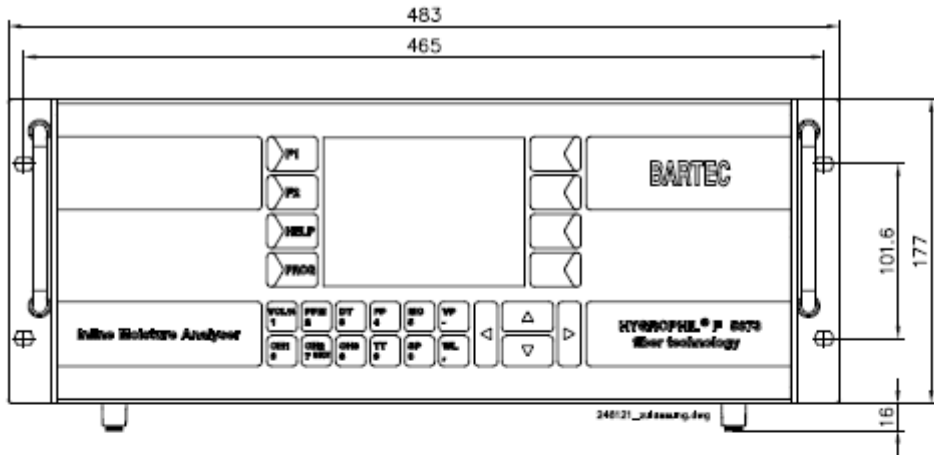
483

465

F1

F2

HELP

PROG

BARTEC

101.6

177

Inline Moisture Analyzer

VOL% 1

PPM 2

DT 3

FP 4

MO 5

YP -

CH1 6

CH2 7

CH3 8

TT 9

SP 0

WL .

HYGROPHIL® F 5673
fiber technology

240121_zulassung.dwg

16